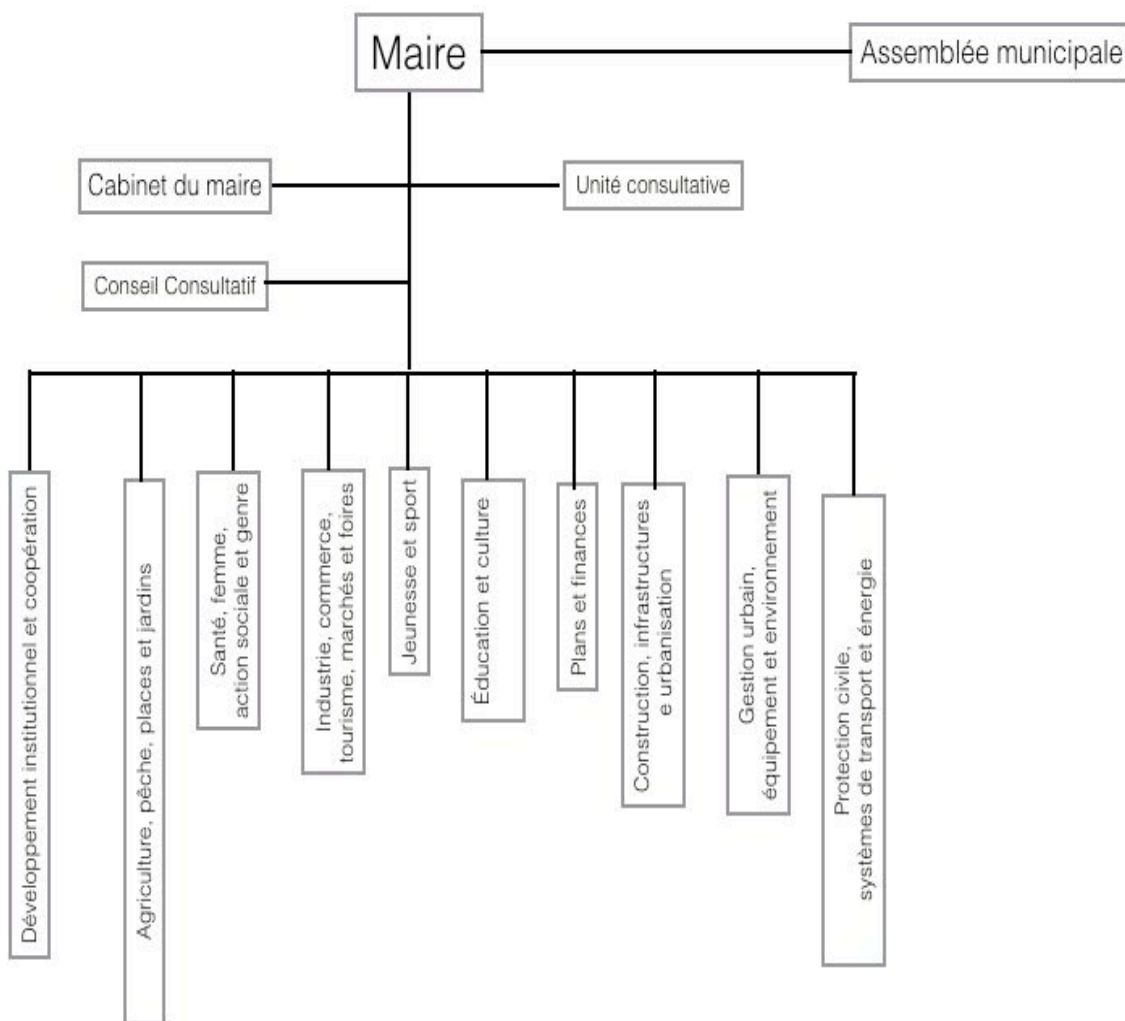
Maire

Assemblée municipale

Cabinet du maire

Unité consultative

Conseil Consultatif

Développement institutionnel et coopération

Agriculture, pêche, places et jardins

Santé, femme, action sociale et genre

Industrie, commerce, tourisme, marchés et foires

Jeunesse et sport

Éducation et culture

Plans et finances

Construction, infrastructures e urbanisation

Gestion urbain, équipement et environnement

Protection civile, systèmes de transport et énergie